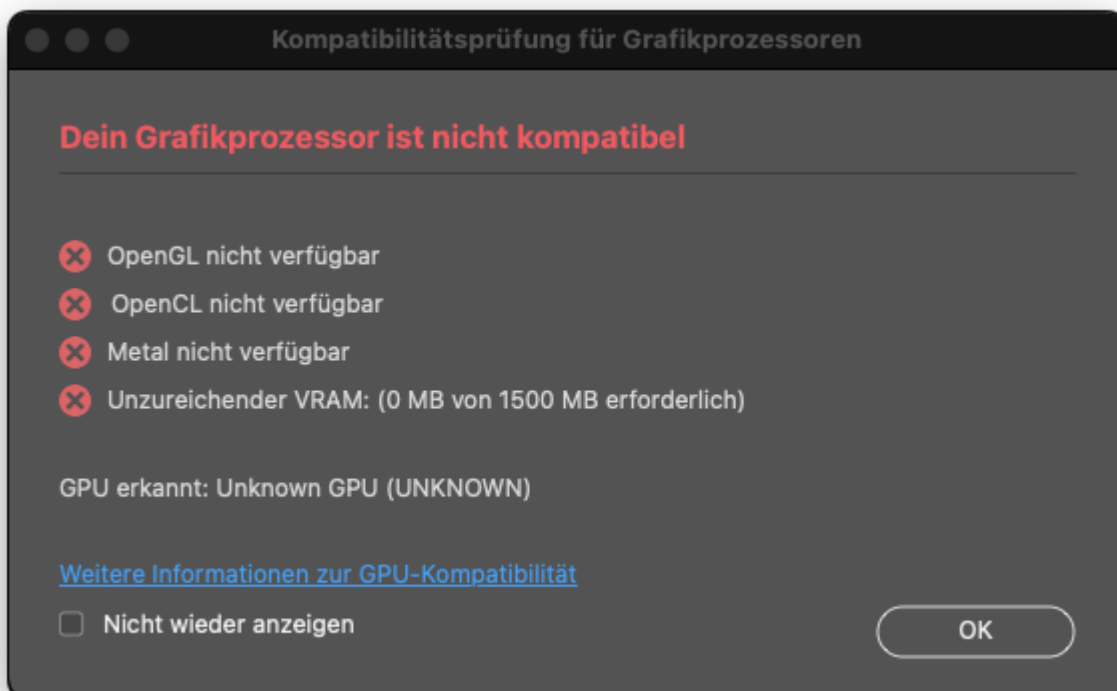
Kompatibilitätsprüfung für Grafikprozessoren

Dein Grafikprozessor ist nicht kompatibel

OpenGL nicht verfügbar
OpenCL nicht verfügbar
Metal nicht verfügbar
Unzureichender VRAM: (0 MB von 1500 MB erforderlich)

GPU erkannt: Unknown GPU (UNKNOWN)

Weitere Informationen zur GPU-Kompatibilität

Nicht wieder anzeigen

OK